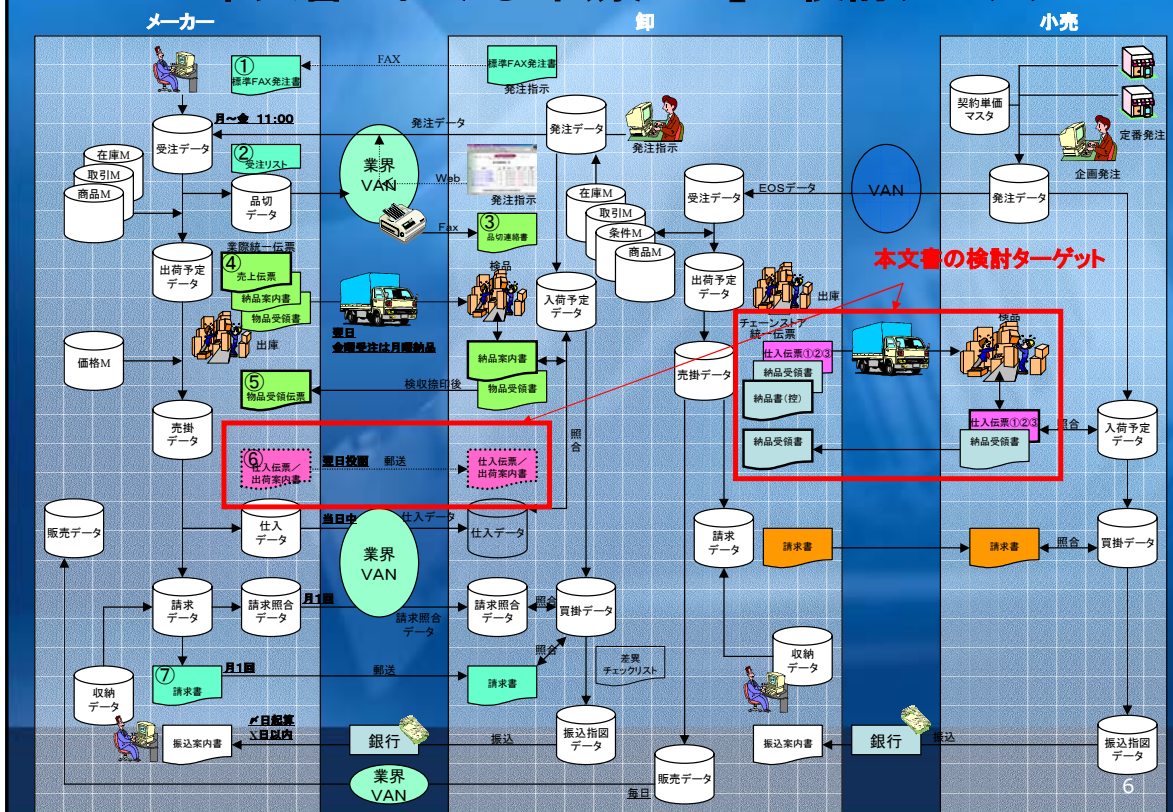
メーカー
卸
小売

①
標準FAX発注書
FAX
標準FAX発注書
発注指示
月～金 11:00
受注データ
発注データ
発注データ
発注指示
在庫M
取引M
商品M
②
発注リスト
業界VAN
品切データ
Web
発注指示
Fax
③
品切連絡書
在庫M
取引M
条件M
商品M
受注データ
EOSデータ
VAN
発注データ
契約単価マスタ
定番発注
企画発注
業際統一伝票
出荷予定データ
④
売上伝票
納品案内書
物品受領書
翌日
金曜受注は月曜納品
検品
入荷予定データ
出荷予定データ
出庫
本文書の検討ターゲット
出庫
価格M
チェーンストア統一伝票
仕入伝票①②③
納品受領書
納品書(控)
検品
売掛データ
納品案内書
物品受領書
⑤
物品受領伝票
検収捺印後
売掛データ
照合
仕入伝票①②③
納品受領書
照合
入荷予定データ
納品受領書
⑥
仕入伝票／出荷案内書
翌日投函
郵送
仕入伝票／出荷案内書
販売データ
仕入データ
当日中
仕入データ
仕入データ
業界VAN
請求データ
請求書
請求書
照合
買掛データ
請求データ
請求照合データ
月1回
請求照合データ
請求照合データ
照合
買掛データ
照合
差異チェックリスト
収納データ
⑦
請求書
月1回
郵送
請求書
収納データ
〆日起算X日以内
振込案内書
銀行
振込
振込指図データ
振込案内書
銀行
振込
振込指図データ
業界VAN
販売データ
毎日
6